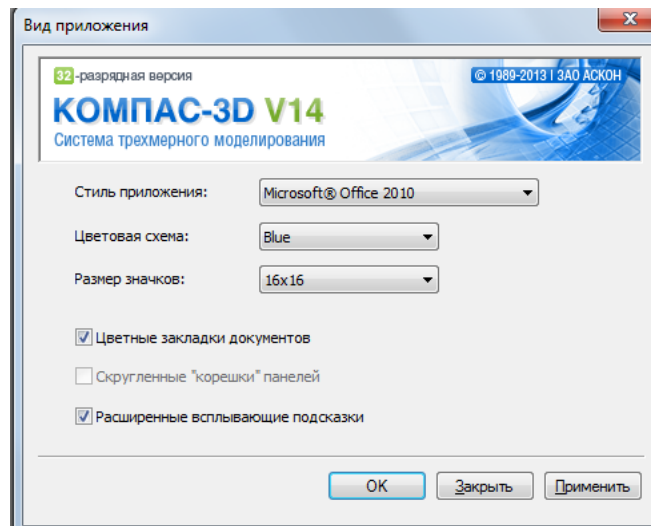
Вид приложения

32-разрядная версия

© 1989-2013 | ЗАО АСКОН

КОМПАС-3D V14

Система трехмерного моделирования

Стиль приложения: Microsoft® Office 2010

Цветовая схема: Blue

Размер значков: 16x16

Цветные закладки документов

Скругленные "корешки" панелей

Расширенные всплывающие подсказки

OK

Закрыть

Применить